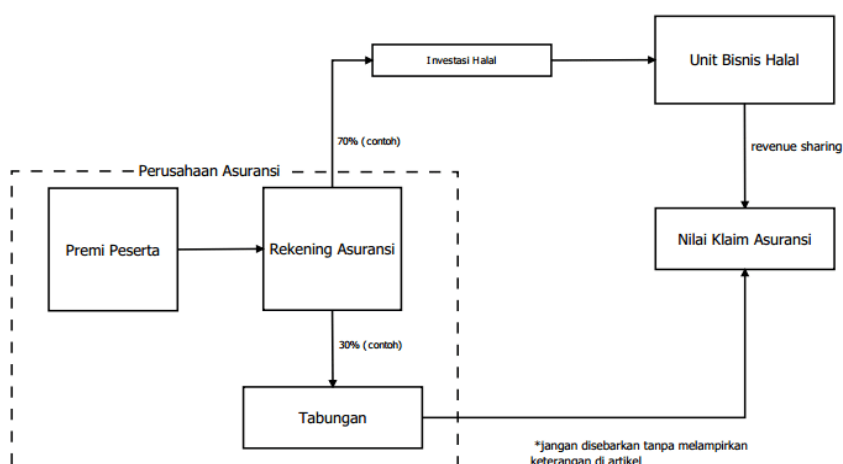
Investasi Halal

Unit Bisnis Halal

70% (contoh)

revenue sharing

Perusahaan Asuransi

Premi Peserta

Rekening Asuransi

Nilai Klaim Asuransi

30% (contoh)

Tabungan

*jangan disebarkan tanpa melampirkan keterangan di artikel